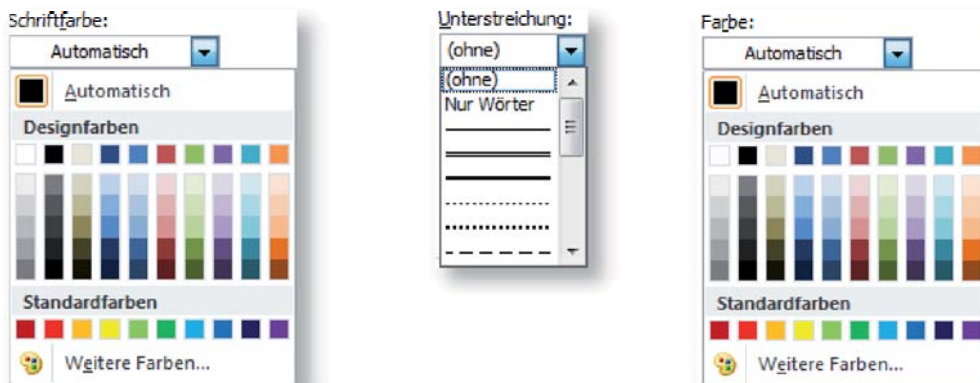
Schriftfarbe:

Automatisch

Automatisch

Designfarben

Standardfarben

Weitere Farben...

Unterstreichung:

(ohne)

(ohne)

Nur Wörter

Farbe:

Automatisch

Automatisch

Designfarben

Standardfarben

Weitere Farben...